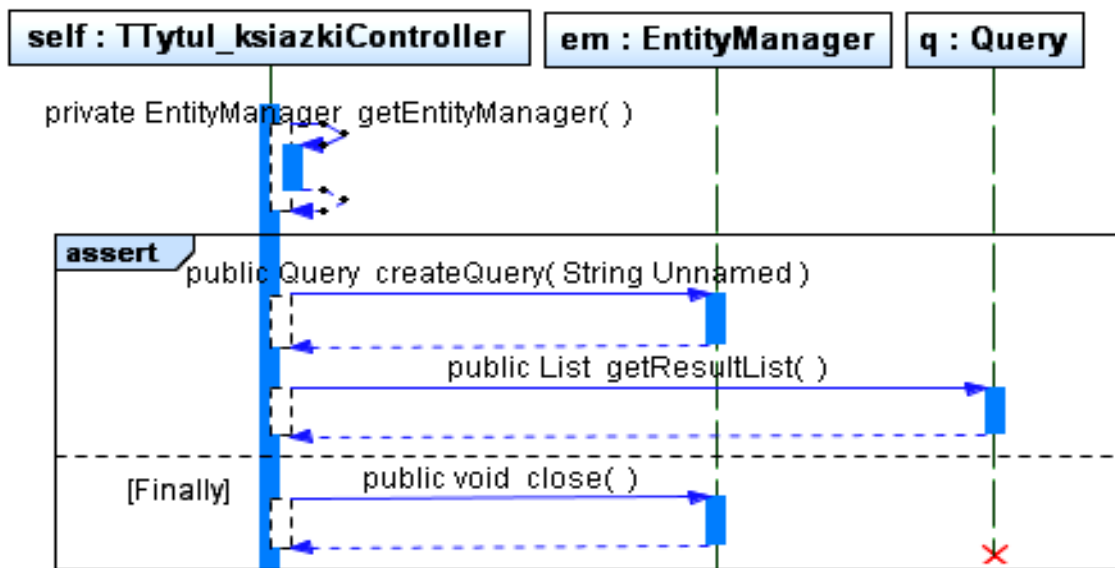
self : TTytul_ksiazkiController

em : EntityManager

q : Query

private EntityManager getEntityManager( )

assert

public Query createQuery( String Unnamed )

public List getResultList( )

[Finally]

public void close( )